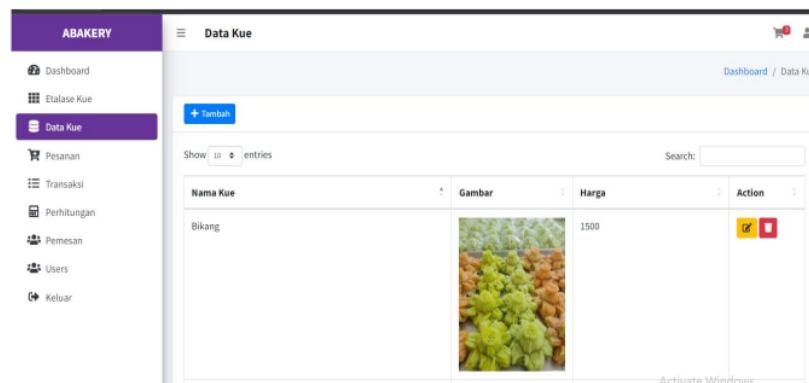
ABAKERY

Dashboard
Etalase Kue
Data Kue
Pesanan
Transaksi
Perhitungan
Pemesan
Users
Keluar

≡ Data Kue

0

Dashboard / Data Ku

+ Tambah

Show 10 entries

Search:

| Nama Kue | Gambar | Harga | Action |
|---|---|---|---|
| Bikang | | 1500 | |

Activate Windows